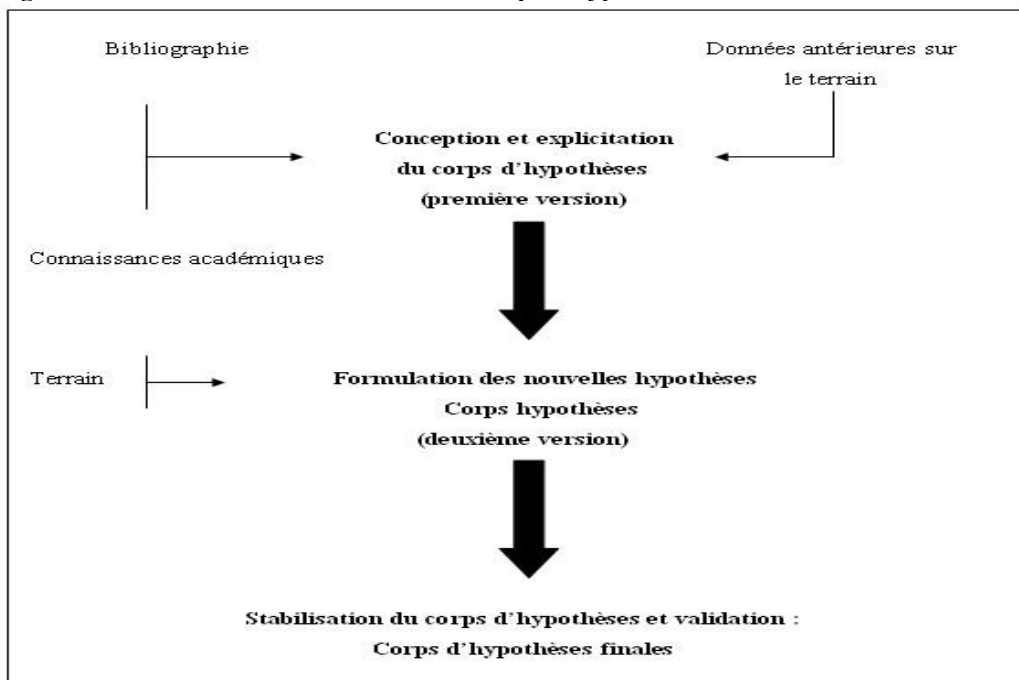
Bibliographie

Données antérieures sur le terrain

Conception et explicitation du corps d'hypothèses (première version)

Connaissances académiques

Terrain

Formulation des nouvelles hypothèses Corps hypothèses (deuxième version)

Stabilisation du corps d'hypothèses et validation : Corps d'hypothèses finales